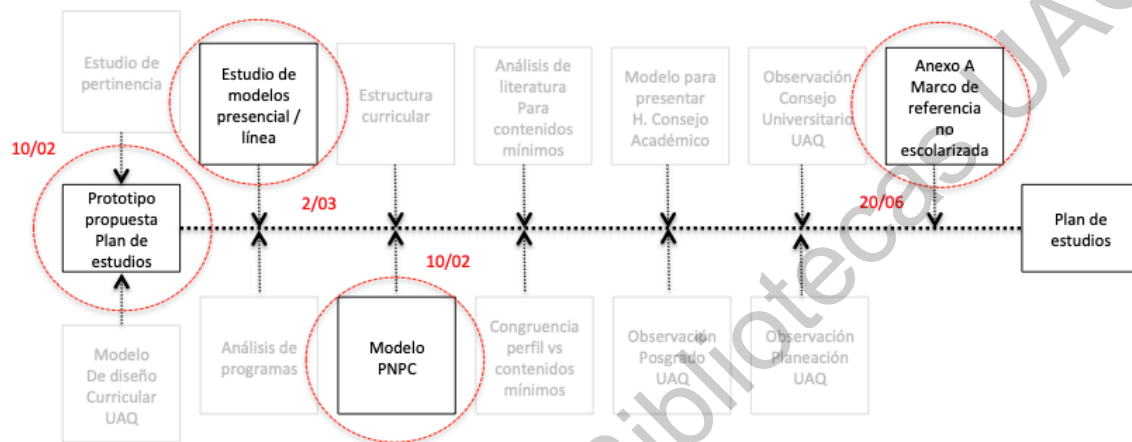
Estudio de pertinencia

Estudio de modelos presencial / línea

Estructura curricular

Análisis de literatura Para contenidos mínimos

Modelo para presentar H. Consejo Académico

Observación Consejo Universitario UAQ

Anexo A Marco de referencia no escolarizada

10/02

Prototipo propuesta Plan de estudios

2/03

20/06

Plan de estudios

10/02

Modelo De diseño Curricular UAQ

Análisis de programas

Modelo PNPC

Congruencia perfil vs contenidos mínimos

Observación Posgrado UAQ

Observación Planeación UAQ

Bibliotecas UAQ